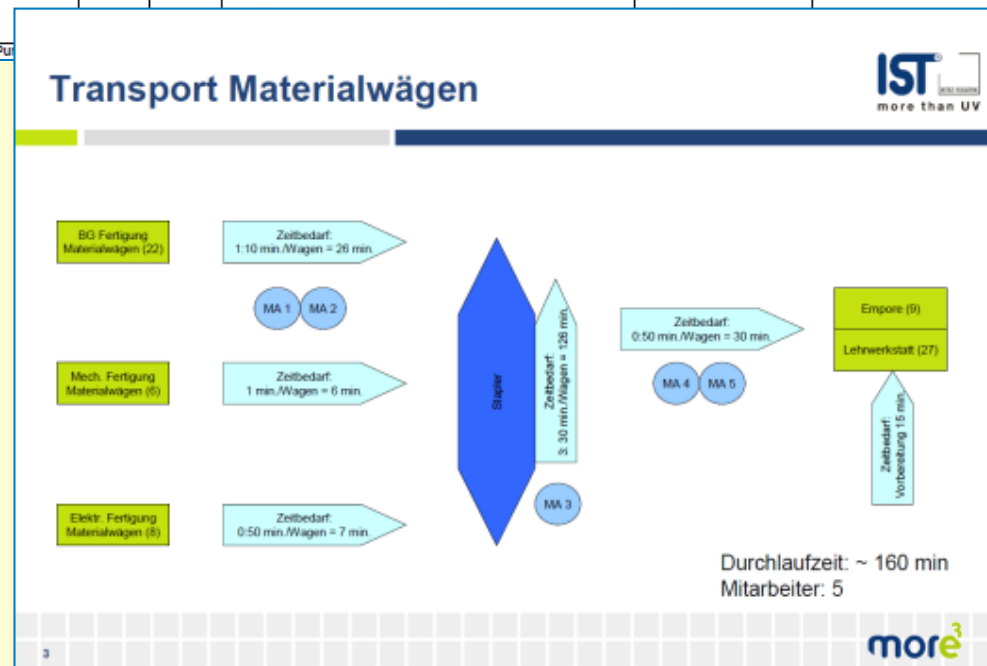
Transport Materialwägen

IST
more than UV

BG Fertigung Materialwägen (22)

Zeitbedarf: 1:10 min./Wagen = 26 min.

MA 1 MA 2

Mech. Fertigung Materialwägen (6)

Zeitbedarf: 1 min./Wagen = 6 min.

Elektr. Fertigung Materialwägen (8)

Zeitbedarf: 0:50 min./Wagen = 7 min.

Stapler

Zeitbedarf: 3:30 min./Wagen = 126 min.

MA 3

Zeitbedarf: 0:50 min./Wagen = 30 min.

MA 4 MA 5

Empore (9)

Lehrwerkstatt (27)

Zeitbedarf: Vorbereitung 15 min.

Durchlaufzeit: ~ 160 min
Mitarbeiter: 5

3

more$^3$